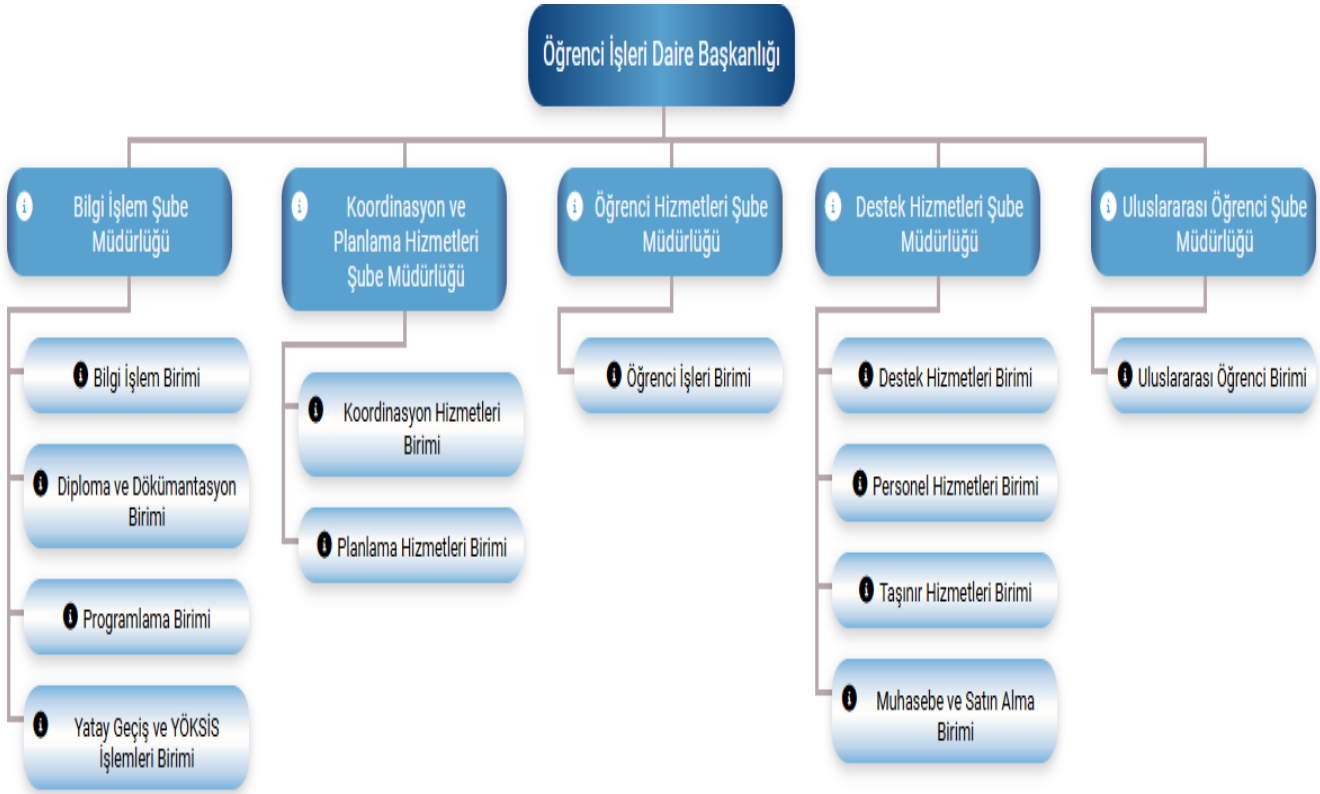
Öğrenci İşleri Daire Başkanlığı

i Bilgi İşlem Şube Müdürlüğü

i Bilgi İşlem Birimi

i Diploma ve Dökümantasyon Birimi

i Programlama Birimi

i Yatay Geçiş ve YÖKSİS İşlemleri Birimi

i Koordinasyon ve Planlama Hizmetleri Şube Müdürlüğü

i Koordinasyon Hizmetleri Birimi

i Planlama Hizmetleri Birimi

i Öğrenci Hizmetleri Şube Müdürlüğü

i Öğrenci İşleri Birimi

i Destek Hizmetleri Şube Müdürlüğü

i Destek Hizmetleri Birimi

i Personel Hizmetleri Birimi

i Taşınır Hizmetleri Birimi

i Muhasebe ve Satın Alma Birimi

i Uluslararası Öğrenci Şube Müdürlüğü

i Uluslararası Öğrenci Birimi